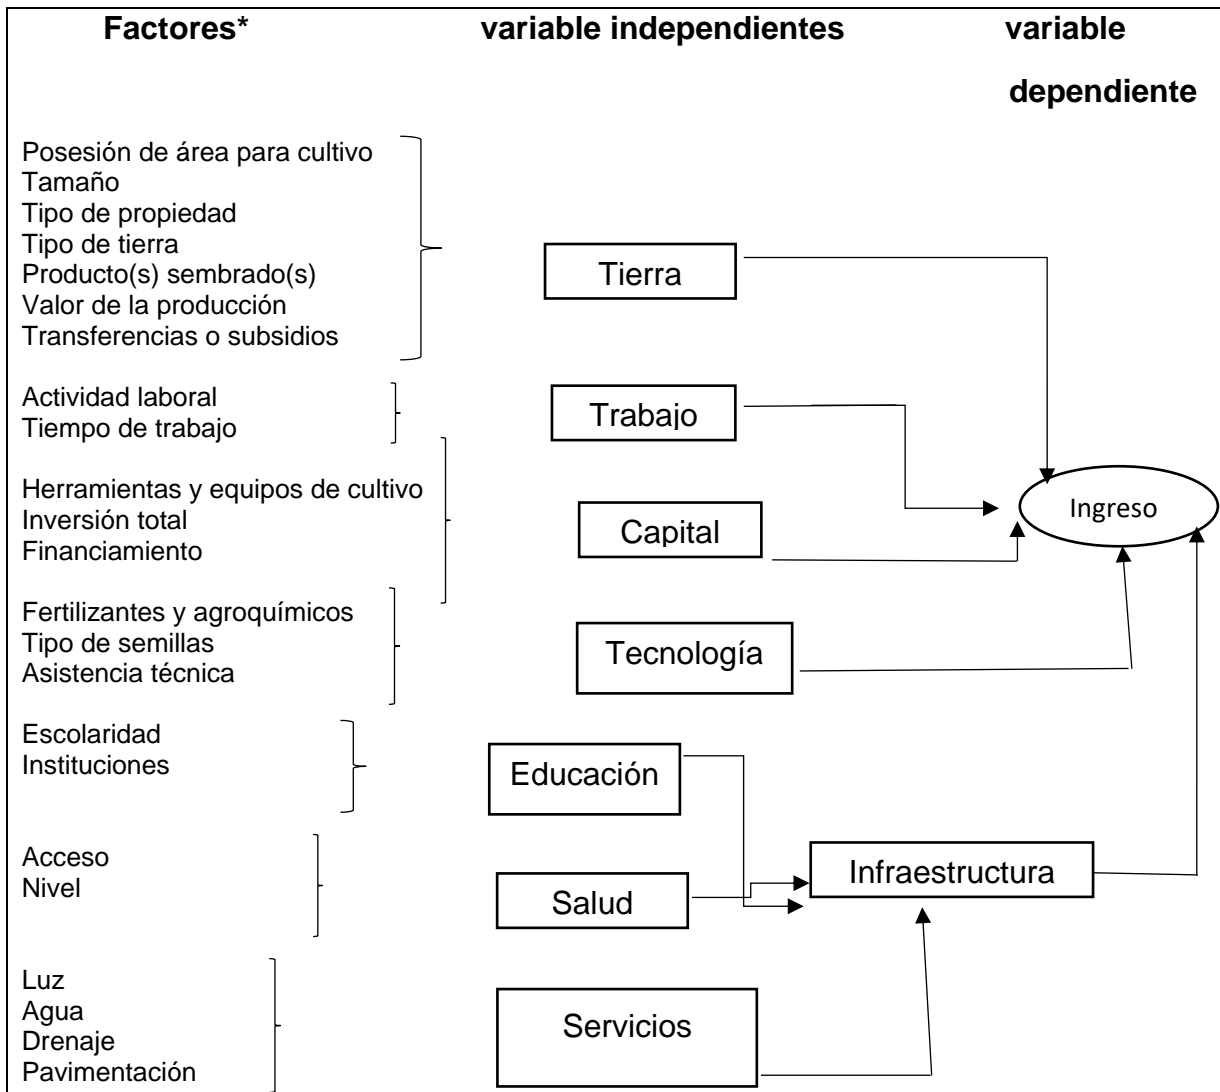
Factores*

variable independientes

variable dependiente

Posesión de área para cultivo
Tamaño
Tipo de propiedad
Tipo de tierra
Producto(s) sembrado(s)
Valor de la producción
Transferencias o subsidios

Tierra

Actividad laboral
Tiempo de trabajo

Trabajo

Herramientas y equipos de cultivo
Inversión total
Financiamiento

Capital

Ingreso

Fertilizantes y agroquímicos
Tipo de semillas
Asistencia técnica

Tecnología

Escolaridad
Instituciones

Educación

Acceso
Nivel

Salud

Infraestructura

Luz
Agua
Drenaje
Pavimentación

Servicios